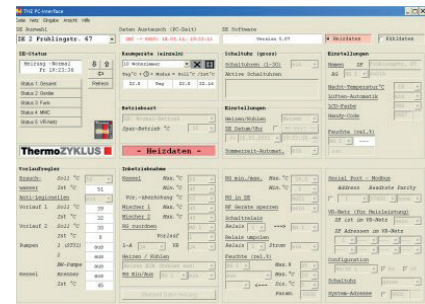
THZ PC-Interface
Datei Netz Eingabe Ansicht Hilfe

SE Auswahl
SE 2 Frühlingsstr. 67
Daten Austausch (PC-Zeit)
SE Software
Version 5.07
Heizdaten
Kühldaten

SE-Status
Meinsag -Normal
Fr 19:23:38
Status 1 Gesamt
Status 2 Geräte
Status 3 Farb
Status 4 MHC
Status 5 VB-Netz
Refresh

ThermoZYKLUS

Raumgeräte (einzeln)
SE Wohnzimmer
Betriebsart
SE: Wohnen/Wohlen
Spar-Betrieb °C
Heizdaten

Schaltuhr (grosz)
Schaltuhren (1-30)
Aktive Schaltuhren

Einstellungen
SE Datum/Uhr
Sommerzeit-Automat.

Einstellungen
Nachts-Temperatur °C
Lüften-Automatik
Handy-Code
Feuchte (rel.%)

Vorlaufregler
Kessel
Anti-Legionellen
Vorlauf 1 Soll °C
Vorlauf 2 Soll °C
Pumpen
51
39
32
38
30
000
000
45

Inbetriebnahme
Normal
Minchen 1
Minchen 2
Heizen / Kühlen

Serial Port - ModBus
Address
VB-Netz
Configuration
Schaltuhr
System-Adresse